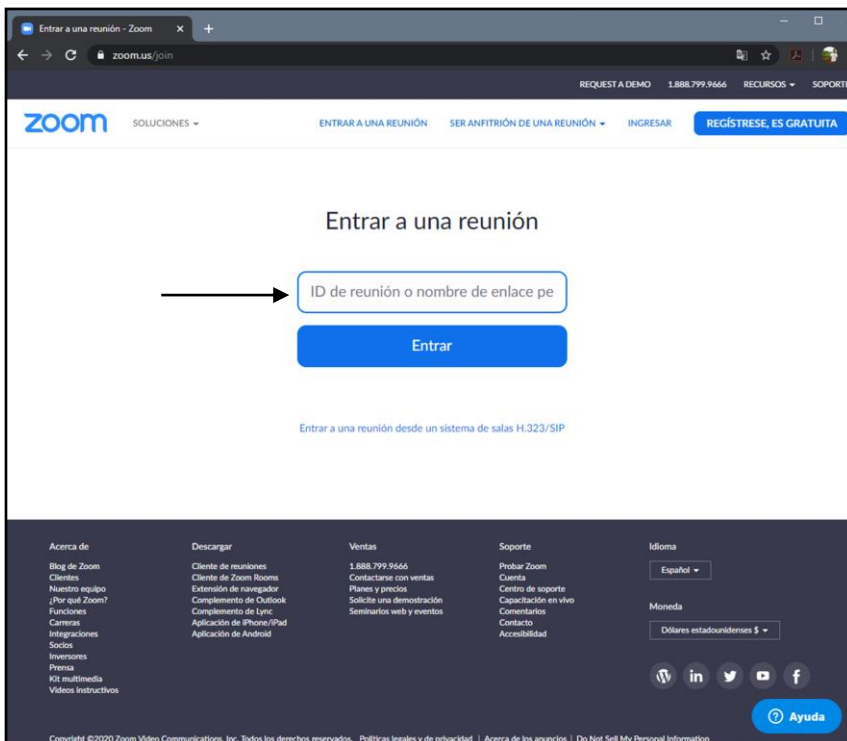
Entrar a una reunión - Zoom ×  +

zoom.us/join

REQUEST A DEMO   1.888.799.9666   RECURSOS ▾   SOPORTE

zoom   SOLUCIONES ▾   ENTRAR A UNA REUNIÓN   SER ANFITRIÓN DE UNA REUNIÓN ▾   INGRESAR   REGÍSTRESE, ES GRATUITA

Entrar a una reunión

ID de reunión o nombre de enlace pe

Entrar

Entrar a una reunión desde un sistema de salas H.323/SIP

Acerca de
Blog de Zoom
Clientes
Nuestro equipo
¿Por qué Zoom?
Funciones
Carreras
Integraciones
Socios
Inversores
Prensa
Kit multimedia
Videos instructivos

Descargar
Cliente de reuniones
Cliente de Zoom Rooms
Extensión de navegador
Complemento de Outlook
Complemento de Lync
Aplicación de iPhone/iPad
Aplicación de Android

Ventas
1.888.799.9666
Contactarse con ventas
Planes y precios
Solicite una demostración
Seminarios web y eventos

Soporte
Probar Zoom
Cuenta
Centro de soporte
Capacitación en vivo
Comentarios
Contacto
Accesibilidad

Idioma
Español ▾

Moneda
Dólares estadounidenses $ ▾

Ayuda

Copyright ©2020 Zoom Video Communications, Inc. Todos los derechos reservados. Políticas legales y de privacidad | Acerca de los anuncios | Do Not Sell My Personal Information